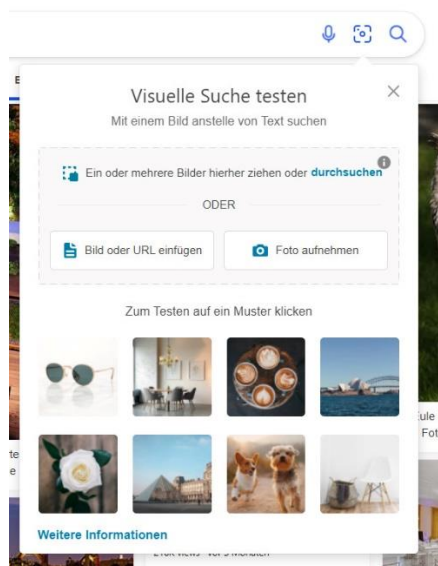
E

Visuelle Suche testen

Mit einem Bild anstelle von Text suchen

Ein oder mehrere Bilder hierher ziehen oder durchsuchen

ODER

Bild oder URL einfügen

Foto aufnehmen

Zum Testen auf ein Muster klicken

Weitere Informationen

te
e

ule
Fot

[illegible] views · vor 5 Monaten